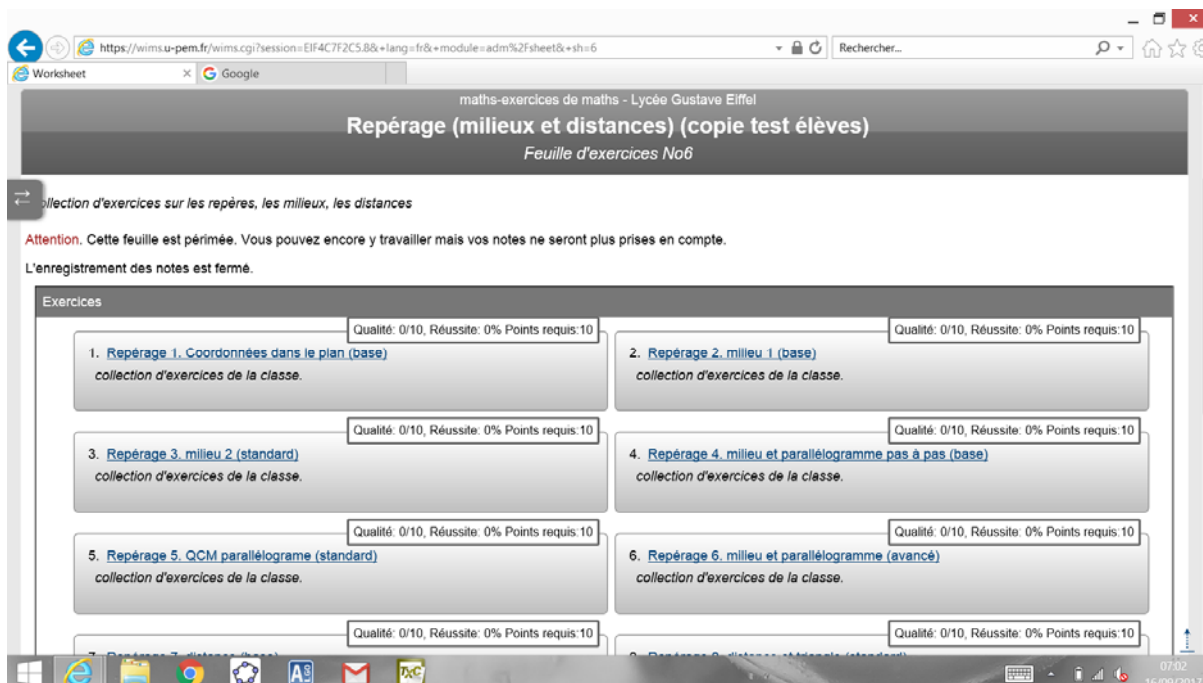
https://wims.u-pem.fr/wims.cgi?session=EIF4C7F2C5.8&+lang=fr&+module=adm%2Fsheet&+sh=6

Rechercher...

Worksheet

Google

maths-exercices de maths - Lycée Gustave Eiffel

Repérage (milieux et distances) (copie test élèves)

Feuille d'exercices No6

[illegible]ollection d'exercices sur les repères, les milieux, les distances

Attention. Cette feuille est périmée. Vous pouvez encore y travailler mais vos notes ne seront plus prises en compte.

L'enregistrement des notes est fermé.

Exercices

Qualité: 0/10, Réussite: 0% Points requis:10

1. Repérage 1. Coordonnées dans le plan (base)
collection d'exercices de la classe.

Qualité: 0/10, Réussite: 0% Points requis:10

2. Repérage 2. milieu 1 (base)
collection d'exercices de la classe.

Qualité: 0/10, Réussite: 0% Points requis:10

3. Repérage 3. milieu 2 (standard)
collection d'exercices de la classe.

Qualité: 0/10, Réussite: 0% Points requis:10

4. Repérage 4. milieu et parallélogramme pas à pas (base)
collection d'exercices de la classe.

Qualité: 0/10, Réussite: 0% Points requis:10

5. Repérage 5. QCM parallélogramme (standard)
collection d'exercices de la classe.

Qualité: 0/10, Réussite: 0% Points requis:10

6. Repérage 6. milieu et parallélogramme (avancé)
collection d'exercices de la classe.

Qualité: 0/10, Réussite: 0% Points requis:10

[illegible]

Qualité: 0/10, Réussite: 0% Points requis:10

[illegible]

07:02
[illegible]